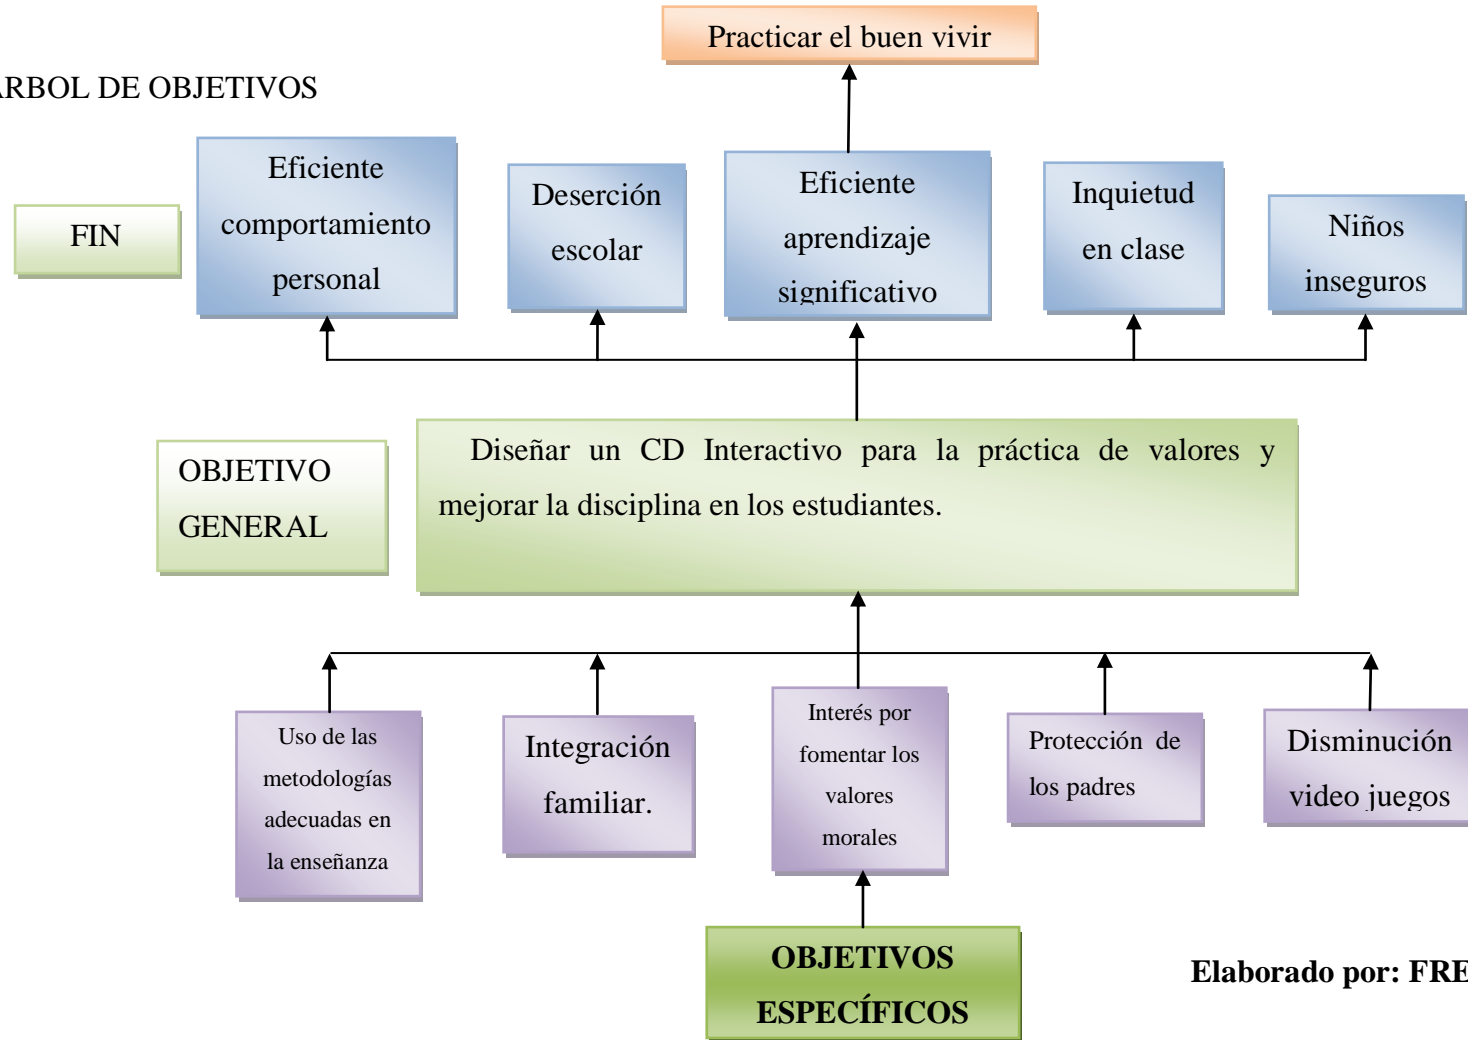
RBOL DE OBJETIVOS

Practicar el buen vivir

FIN

Eficiente comportamiento personal

Deserción escolar

Eficiente aprendizaje significativo

Inquietud en clase

Niños inseguros

OBJETIVO GENERAL

Diseñar un CD Interactivo para la práctica de valores y mejorar la disciplina en los estudiantes.

Uso de las metodologías adecuadas en la enseñanza

Integración familiar.

Interés por fomentar los valores morales

Protección de los padres

Disminución video juegos

OBJETIVOS ESPECÍFICOS

Elaborado por: FRE